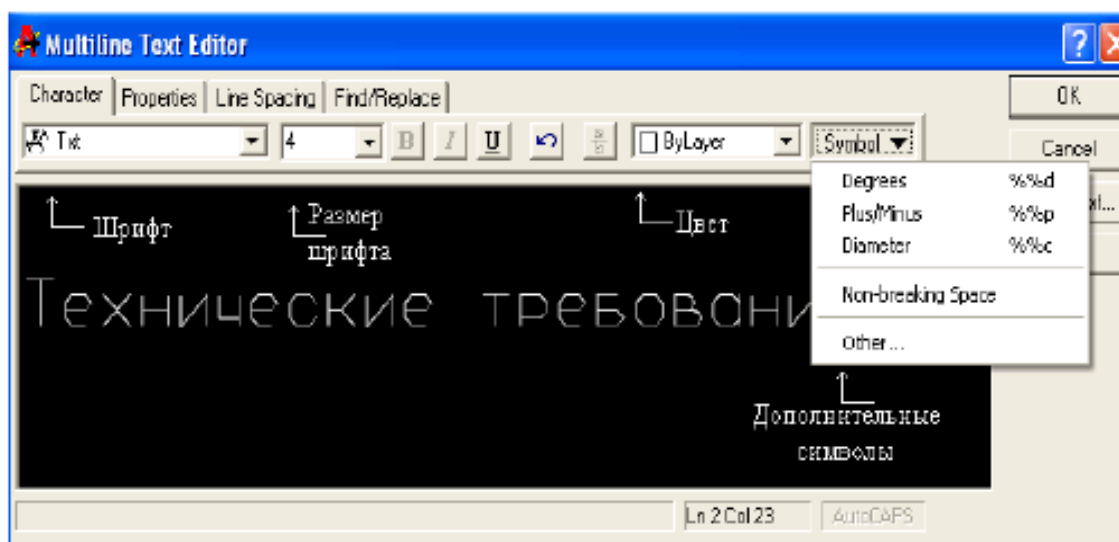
Multiline Text Editor

Character | Properties | Line Spacing | Find/Replace

OK

Cancel

Txt | 4 | B | I | U | ByLayer | Symbol

Шрифт

Размер шрифта

Цвет

Degrees %%d
Plus/Minus %%p
Diameter %%c
Non-breaking Space
Other...

Технические требовани

Дополнительные символы

Ln 2 Col 23 | AutoCAPS